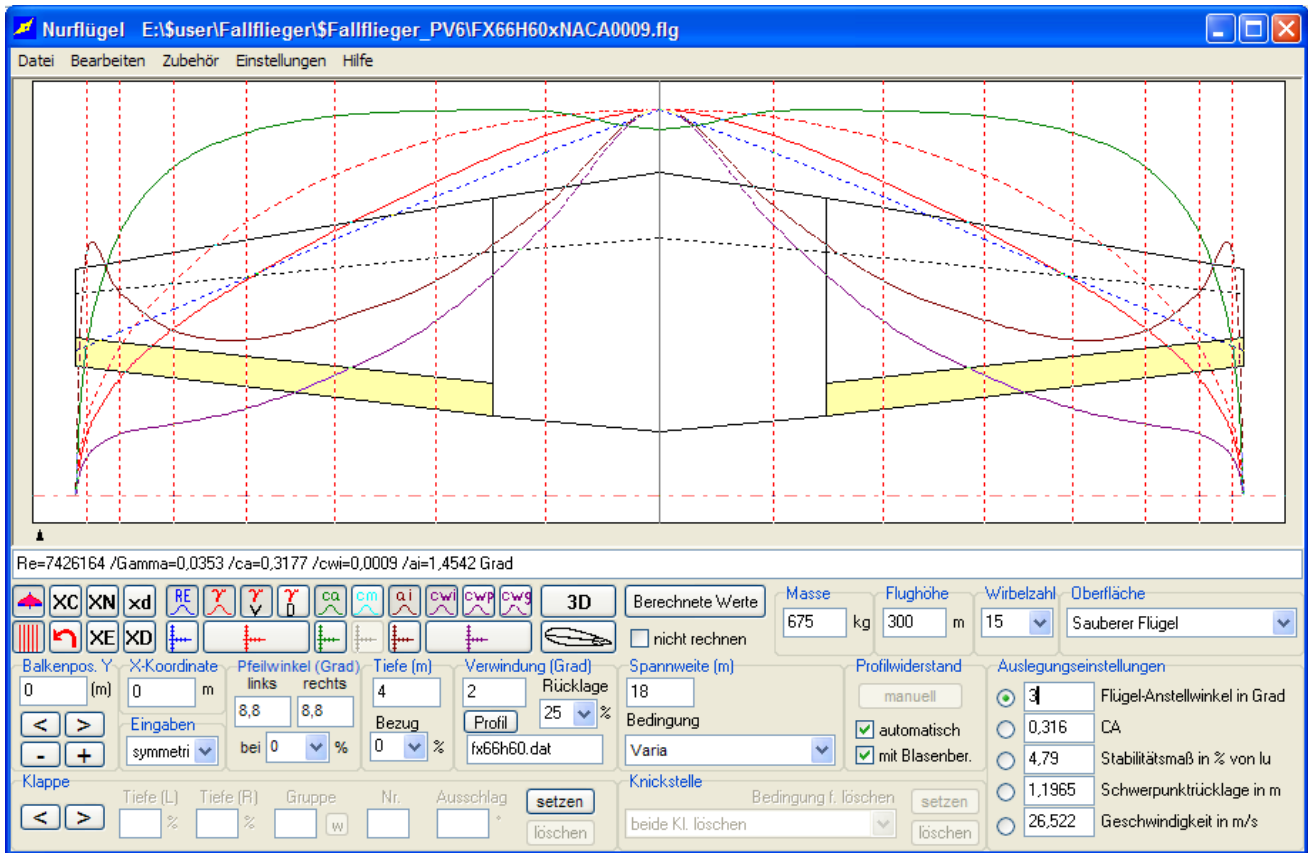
Nurflügel E:\$user\Fallflieger\$Fallflieger_PV6\FX66H60xNACA0009.flg

Datei Bearbeiten Zubehör Einstellungen Hilfe

Re=7426164 /Gamma=0,0353 /ca=0,3177 /cwi=0,0009 /ai=1,4542 Grad

XC XN xd RE γ γ γ ca cm αi cwi cwp cwg 3D
XE XD

Berechnete Werte
nicht rechnen

Masse
675 kg

Flughöhe
300 m

Wirbelzahl
15

Oberfläche
Sauberer Flügel

Balkenpos. Y
0 (m)
< >
- +

X-Koordinate
0 m

Eingaben
symmetri

Pfeilwinkel (Grad)
links rechts
8,8 8,8
bei 0 %

Tiefe (m)
4
Bezug
0 %

Verwindung (Grad)
2
Rücklage
25 %
Profil
fx66h60.dat

Spannweite (m)
18
Bedingung
Varia

Profilwiderstand
manuell
automatisch
mit Blasenber.

Auslegungseinstellungen
3 Flügel-Anstellwinkel in Grad
0,316 CA
4,79 Stabilitätsmaß in % von lu
1,1965 Schwerpunktrücklage in m
26,522 Geschwindigkeit in m/s

Klappe
< >
Tiefe (L) %
Tiefe (R) %
Gruppe w
Nr.
Ausschlag °
setzen
löschen

Knickstelle
Bedingung f. löschen
beide Kl. löschen
setzen
löschen